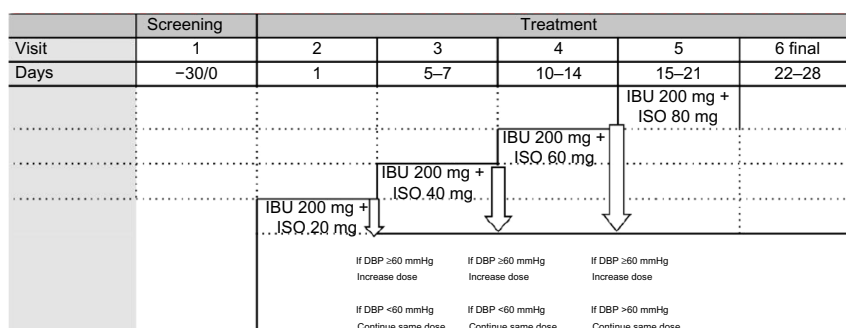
| | Screening | Treatment | | | | |
|---|---|---|---|---|---|---|
| Visit | 1 | 2 | 3 | 4 | 5 | 6 final |
| Days | −30/0 | 1 | 5–7 | 10–14 | 15–21 | 22–28 |

IBU 200 mg + ISO 80 mg

IBU 200 mg + ISO 60 mg

IBU 200 mg + ISO 40 mg

IBU 200 mg + ISO 20 mg

If DBP ≥60 mmHg
Increase dose

If DBP ≥60 mmHg
Increase dose

If DBP ≥60 mmHg
Increase dose

If DBP <60 mmHg
Continue same dose

If DBP <60 mmHg
Continue same dose

If DBP >60 mmHg
Continue same dose